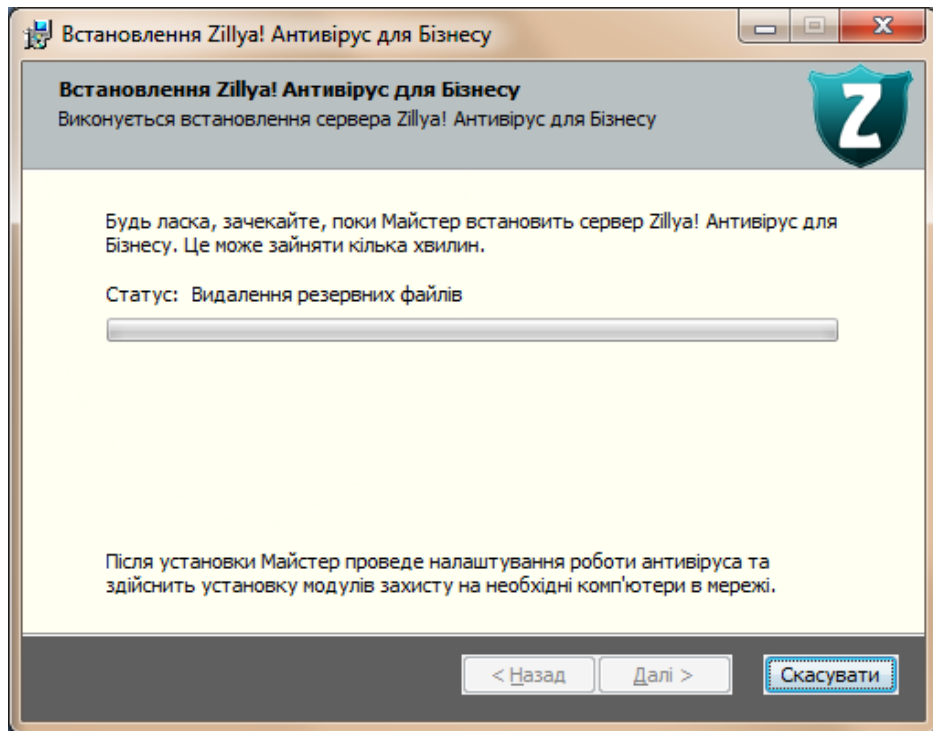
Встановлення Zillya! Антивірус для Бізнесу

Встановлення Zillya! Антивірус для Бізнесу
Виконується встановлення сервера Zillya! Антивірус для Бізнесу

Z

Будь ласка, зачекайте, поки Майстер встановить сервер Zillya! Антивірус для Бізнесу. Це може зайняти кілька хвилин.

Статус: Видалення резервних файлів

Після установки Майстер проведе налаштування роботи антивіруса та здійснить установку модулів захисту на необхідні комп'ютери в мережі.

< Назад
Далі >
Скасувати